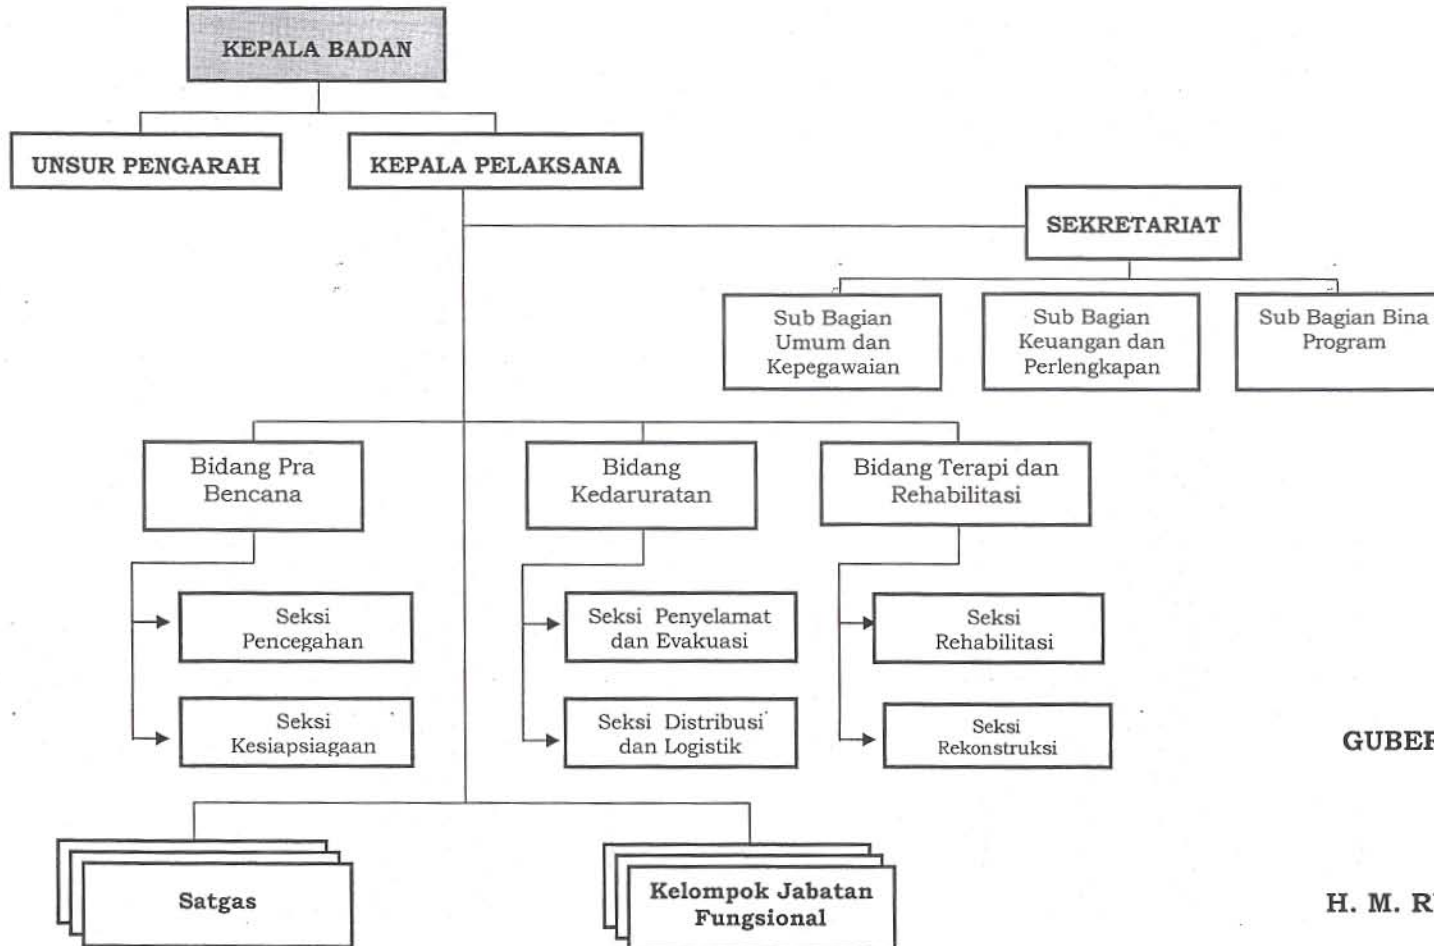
KEPALA BADAN

UNSUR PENGARAH

KEPALA PELAKSANA

SEKRETARIAT

Sub Bagian Umum dan Kepegawaian

Sub Bagian Keuangan dan Perlengkapan

Sub Bagian Bina Program

Bidang Pra Bencana

Bidang Kedaruratan

Bidang Terapi dan Rehabilitasi

Seksi Pencegahan

Seksi Kesiapsiagaan

Seksi Penyelamat dan Evakuasi

Seksi Distribusi dan Logistik

Seksi Rehabilitasi

Seksi Rekonstruksi

GUBE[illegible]

Satgas

Kelompok Jabatan Fungsional

H. M. R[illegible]